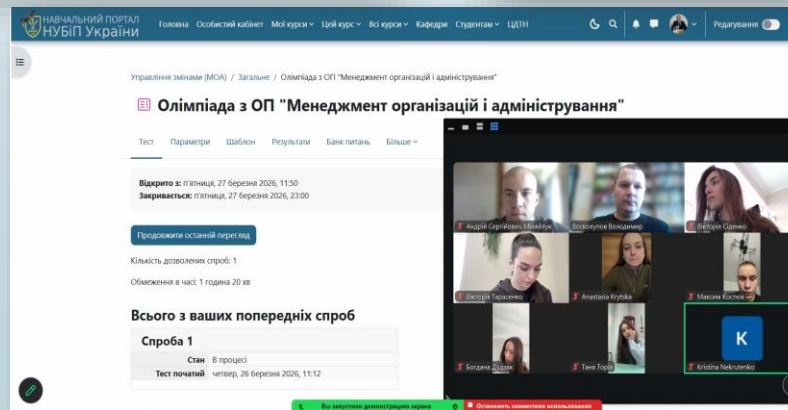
НАВЧАЛЬНИЙ ПОРТАЛ НУБіП України

Головна Особистий кабінет Мої курси Цей курс Всі курси Кафедри Студентам ЦДТН

Редагування

Управління змінами (МОА) / Загальне / Олімпіада з ОП "Менеджмент організацій і адміністрування"

Олімпіада з ОП "Менеджмент організацій і адміністрування"

Тест Параметри Шаблон Результати Банк питань Більше

Відкрито з: п'ятниця, 27 березня 2026, 11:50
Закривається: п'ятниця, 27 березня 2026, 23:00

Продовжити останній перегляд

Кількість дозволених спроб: 1

Обмеження в часі: 1 година 20 хв

Всього з ваших попередніх спроб

Спроба 1

| Стан | В процесі |
|---|---|
| Тест почато | четвер, 26 березня 2026, 11:12 |

Андрій Сергійович Міняйлук
Воскоулов Володимир
Вікторія Оденко
Вікторія Тарасенко
Anastasiia Krytska
Максим Костюк
Богдана Дудяк
Таня Торік
K
Kristina Nekrutenko

Вы запустили демонстрацию экрана
Остановить совместное использование